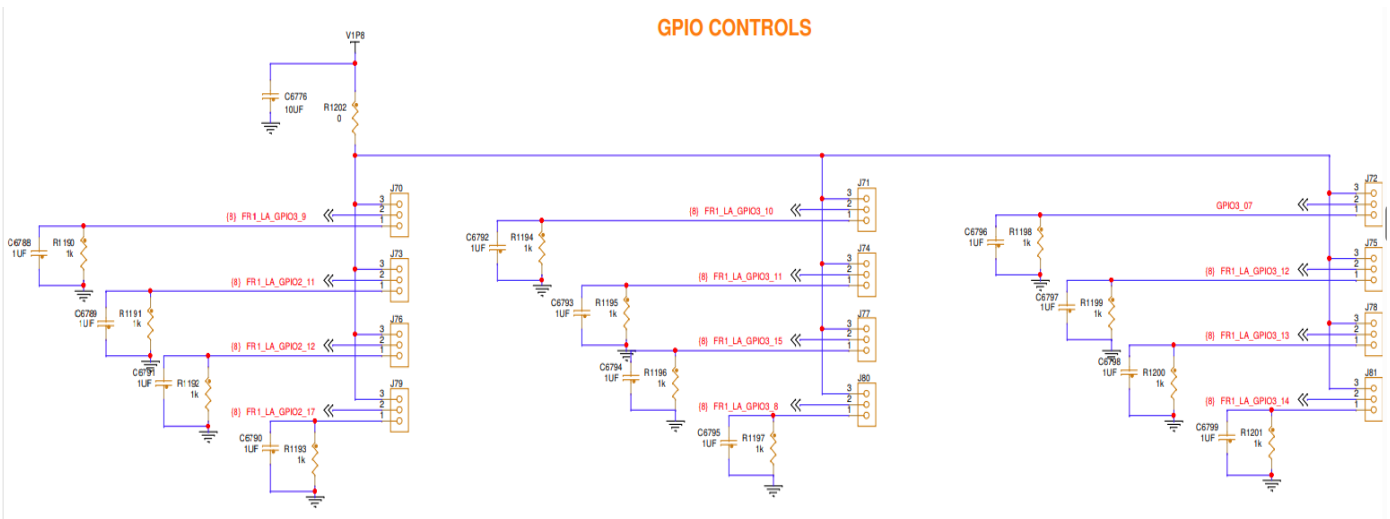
GPIO CONTROLS

V1P8

C6776
10UF

R1202
0

J70
3
2
1
{8} FR1_LA_GPIO3_9

C6788
1UF

R1190
1k

J73
3
2
1
{8} FR1_LA_GPIO2_11

C6789
1UF

R1191
1k

J76
3
2
1
{8} FR1_LA_GPIO2_12

C6791
1UF

R1192
1k

J79
3
2
1
{8} FR1_LA_GPIO2_17

C6790
1UF

R1193
1k

J71
3
2
1
{8} FR1_LA_GPIO3_10

C6792
1UF

R1194
1k

J74
3
2
1
{8} FR1_LA_GPIO3_11

C6793
1UF

R1195
1k

J77
3
2
1
{8} FR1_LA_GPIO3_15

C6794
1UF

R1196
1k

J80
3
2
1
{8} FR1_LA_GPIO3_8

C6795
1UF

R1197
1k

J72
3
2
1
GPIO3_07

C6796
1UF

R1198
1k

J75
3
2
1
{8} FR1_LA_GPIO3_12

C6797
1UF

R1199
1k

J78
3
2
1
{8} FR1_LA_GPIO3_13

C6798
1UF

R1200
1k

J81
3
2
1
{8} FR1_LA_GPIO3_14

C6799
1UF

R1201
1k